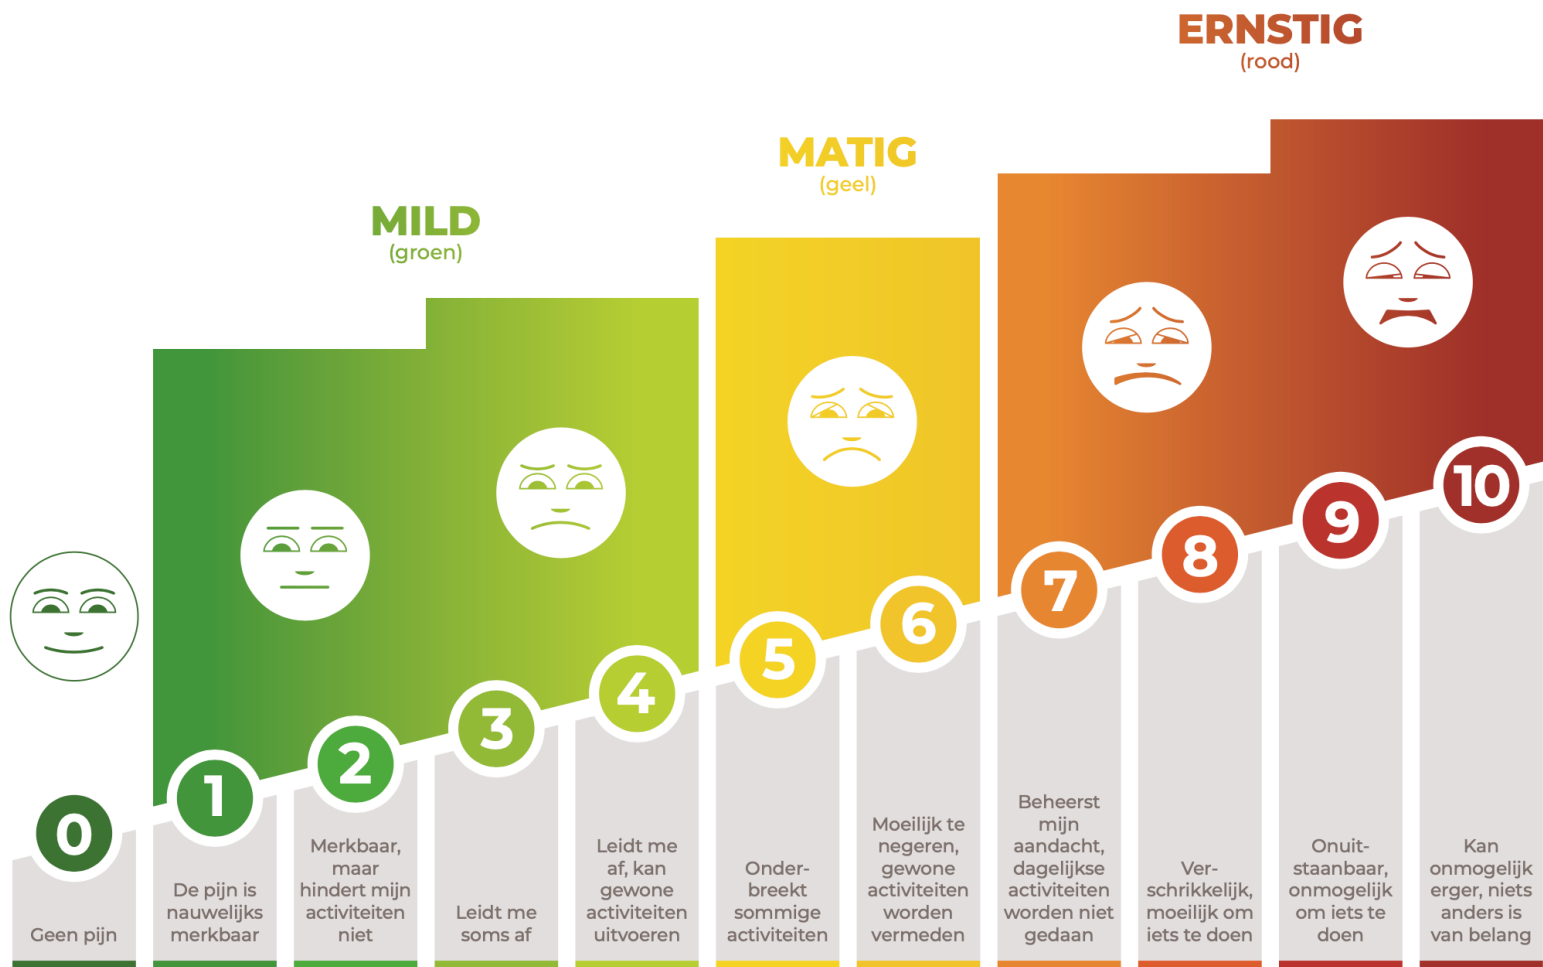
ERNSTIG
(rood)

MATIG
(geel)

MILD
(groen)

0
Geen pijn

1
De pijn is nauwelijks merkbaar

2
Merkbaar, maar hindert mijn activiteiten niet

3
Leidt me soms af

4
Leidt me af, kan gewone activiteiten uitvoeren

5
Onderbreekt sommige activiteiten

6
Moeilijk te negeren, gewone activiteiten worden vermeden

7
Beheerst mijn aandacht, dagelijkse activiteiten worden niet gedaan

8
Verschrikkelijk, moeilijk om iets te doen

9
Onuitstaanbaar, onmogelijk om iets te doen

10
Kan onmogelijk erger, niets anders is van belang